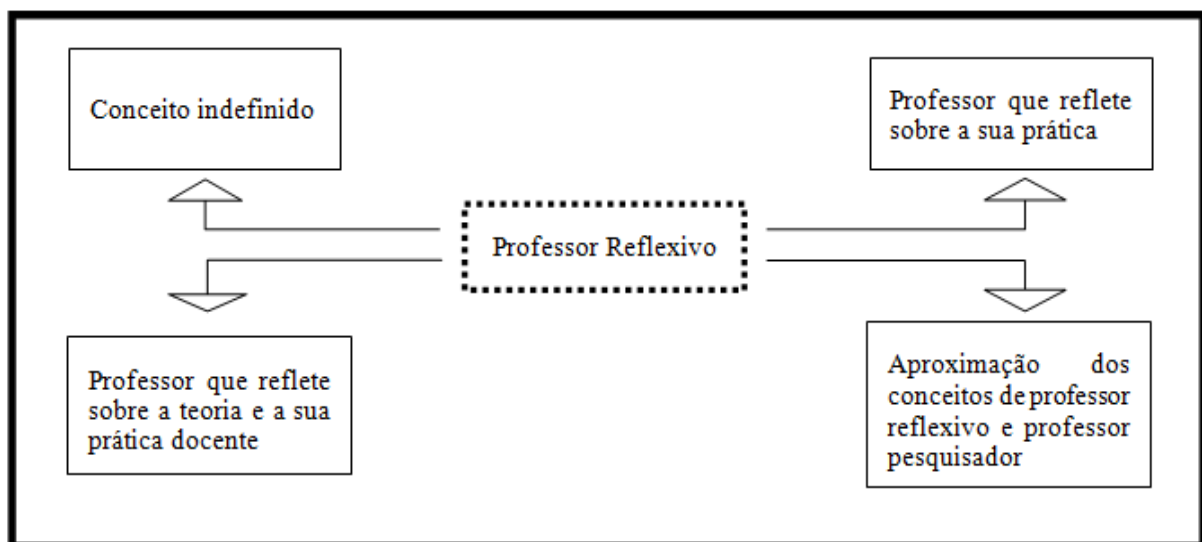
Conceito indefinido

Professor que reflete sobre a sua prática

Professor Reflexivo

Professor que reflete sobre a teoria e a sua prática docente

Aproximação dos conceitos de professor reflexivo e professor pesquisador